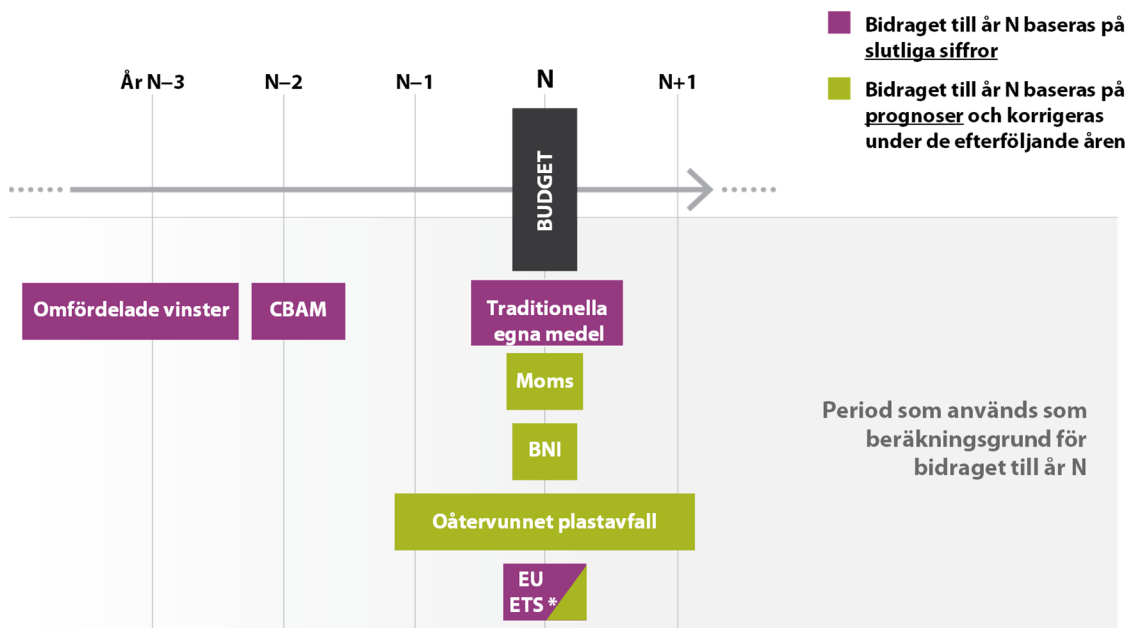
Bidraget till år N baseras på slutliga siffror

Bidraget till år N baseras på prognoser och korrigeras under de efterföljande åren

År N–3
N–2
N–1
N
N+1

BUDGET

Omfördelade vinster
CBAM
Traditionella egna medel
Moms
BNI
Oåtervunnet plastavfall
EU ETS *

Period som används som beräkningsgrund för bidraget till år N